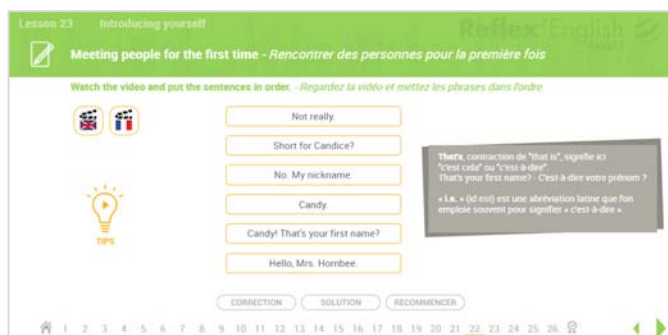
Lesson 23 Introducing yourself

Reflex'English

Meeting people for the first time - Rencontrer des personnes pour la première fois

Watch the video and put the sentences in order. - Regardez la vidéo et mettez les phrases dans l'ordre

Not really.

Short for Candice?

No. My nickname.

Candy.

Candy! That's your first name?

Hello, Mrs. Hornbee.

TIPS

That's, contraction de "that is", signifie ici "c'est cela" ou "c'est-à-dire". That's your first name? - C'est-à-dire votre prénom ?

« i.e. » (id est) est une abréviation latine que l'on emploie souvent pour signifier « c'est-à-dire ».

CORRECTION SOLUTION RECOMMENCER

1 2 3 4 5 6 7 8 9 10 11 12 13 14 15 16 17 18 19 20 21 22 23 24 25 26